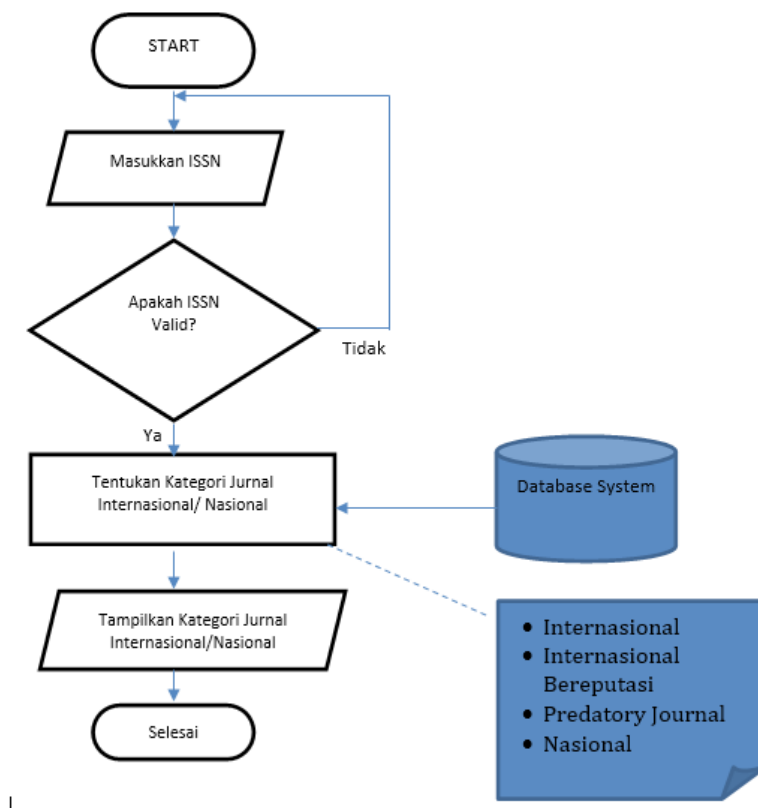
START

Masukkan ISSN

Apakah ISSN Valid?

Tidak

Ya

Tentukan Kategori Jurnal Internasional/ Nasional

Database System

Tampilkan Kategori Jurnal Internasional/Nasional

Selesai

- Internasional
- Internasional Bereputasi
- Predatory Journal
- Nasional